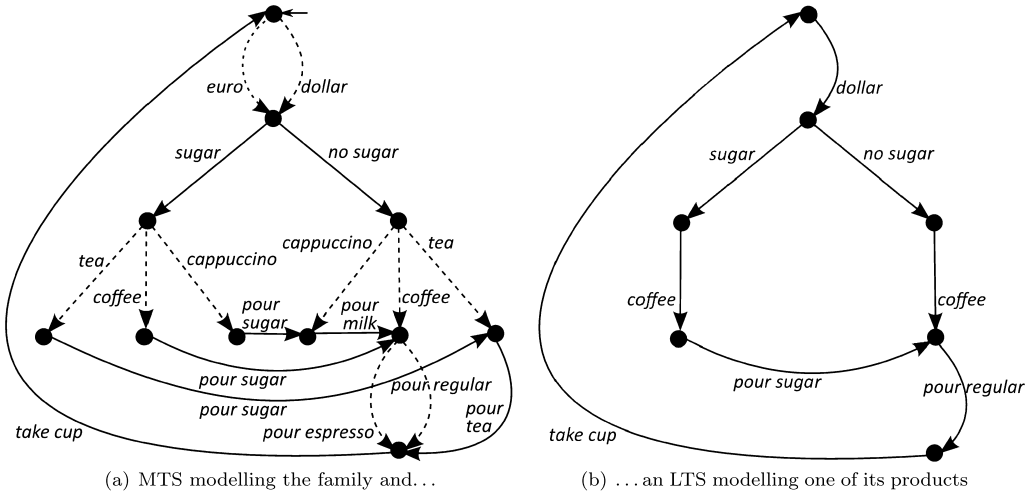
euro
dollar
sugar
no sugar
tea
coffee
cappuccino
cappuccino
tea
pour sugar
pour milk
coffee
pour sugar
pour sugar
pour regular
pour tea
take cup
pour espresso

(a) MTS modelling the family and...

dollar
sugar
no sugar
coffee
coffee
pour sugar
pour regular
take cup

(b) ...an LTS modelling one of its products